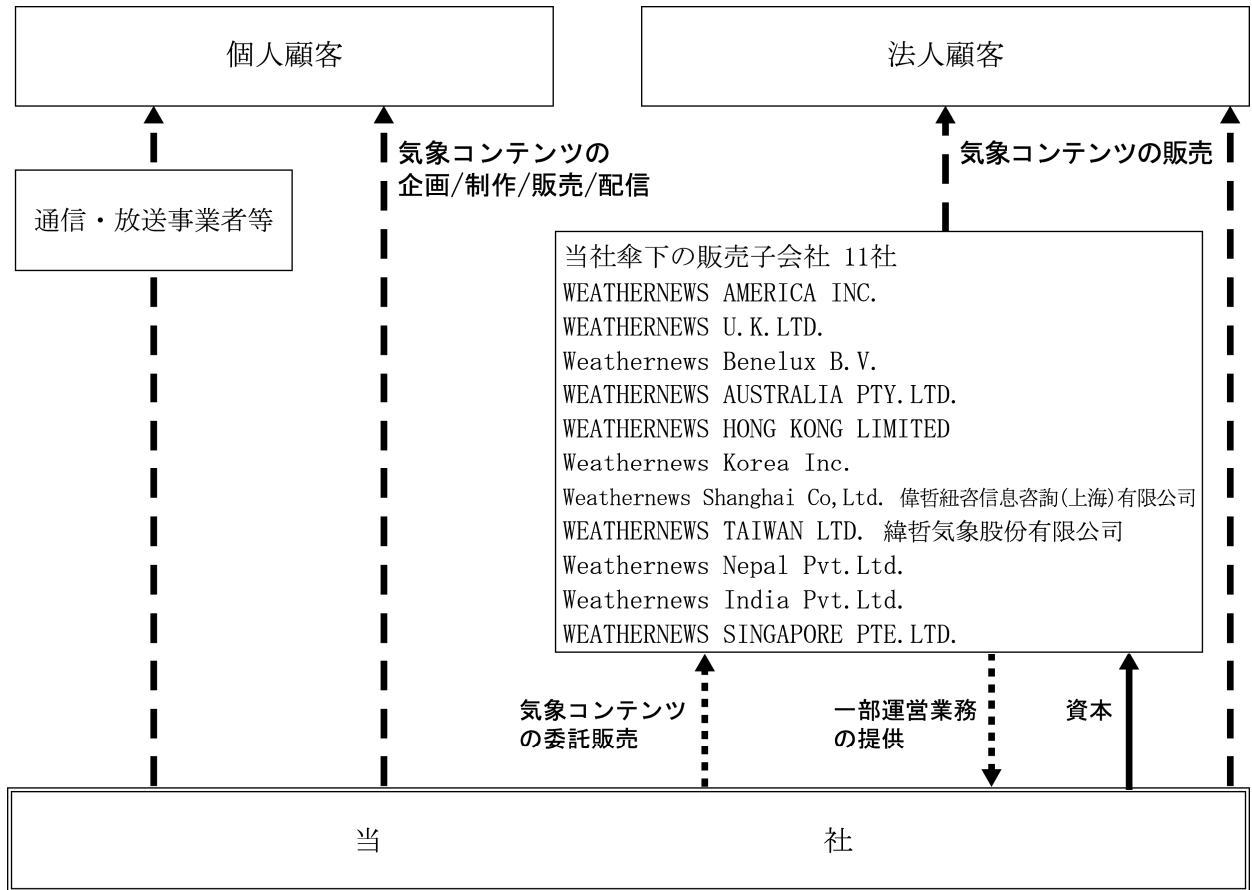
個人顧客

法人顧客

通信・放送事業者等

気象コンテンツの企画/制作/販売/配信

気象コンテンツの販売

当社傘下の販売子会社 11社
WEATHERNEWS AMERICA INC.
WEATHERNEWS U.K.LTD.
Weathernews Benelux B.V.
WEATHERNEWS AUSTRALIA PTY.LTD.
WEATHERNEWS HONG KONG LIMITED
Weathernews Korea Inc.
Weathernews Shanghai Co,Ltd. 偉哲紐咨信息咨詢(上海)有限公司
WEATHERNEWS TAIWAN LTD. 緯哲気象股份有限公司
Weathernews Nepal Pvt.Ltd.
Weathernews India Pvt.Ltd.
WEATHERNEWS SINGAPORE PTE.LTD.

気象コンテンツの委託販売

一部運営業務の提供

資本

当 社